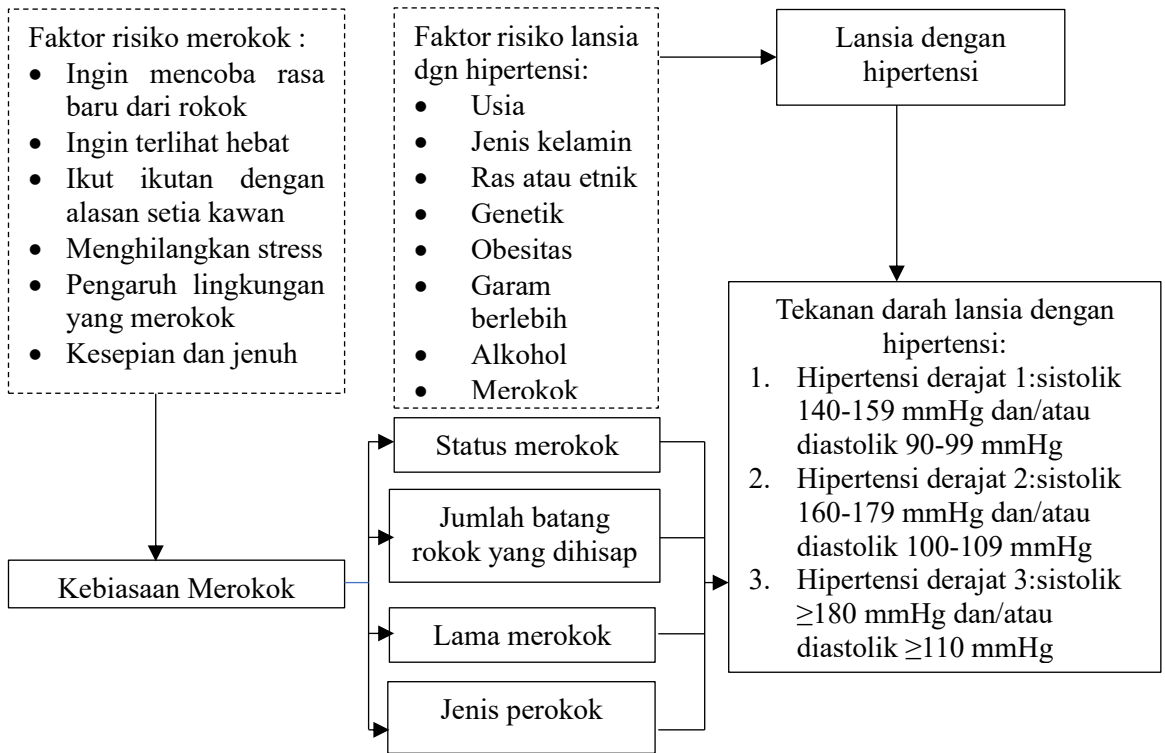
Faktor risiko merokok :

- Ingin mencoba rasa baru dari rokok
- Ingin terlihat hebat
- Ikut ikutan dengan alasan setia kawan
- Menghilangkan stress
- Pengaruh lingkungan yang merokok
- Kesepian dan jenuh

Faktor risiko lansia dgn hipertensi:

- Usia
- Jenis kelamin
- Ras atau etnik
- Genetik
- Obesitas
- Garam berlebih
- Alkohol
- Merokok

Lansia dengan hipertensi

Tekanan darah lansia dengan hipertensi:

1. Hipertensi derajat 1:sistolik 140-159 mmHg dan/atau diastolik 90-99 mmHg
2. Hipertensi derajat 2:sistolik 160-179 mmHg dan/atau diastolik 100-109 mmHg
3. Hipertensi derajat 3:sistolik $\geq$180 mmHg dan/atau diastolik $\geq$110 mmHg

Kebiasaan Merokok

Status merokok

Jumlah batang rokok yang dihisap

Lama merokok

Jenis perokok